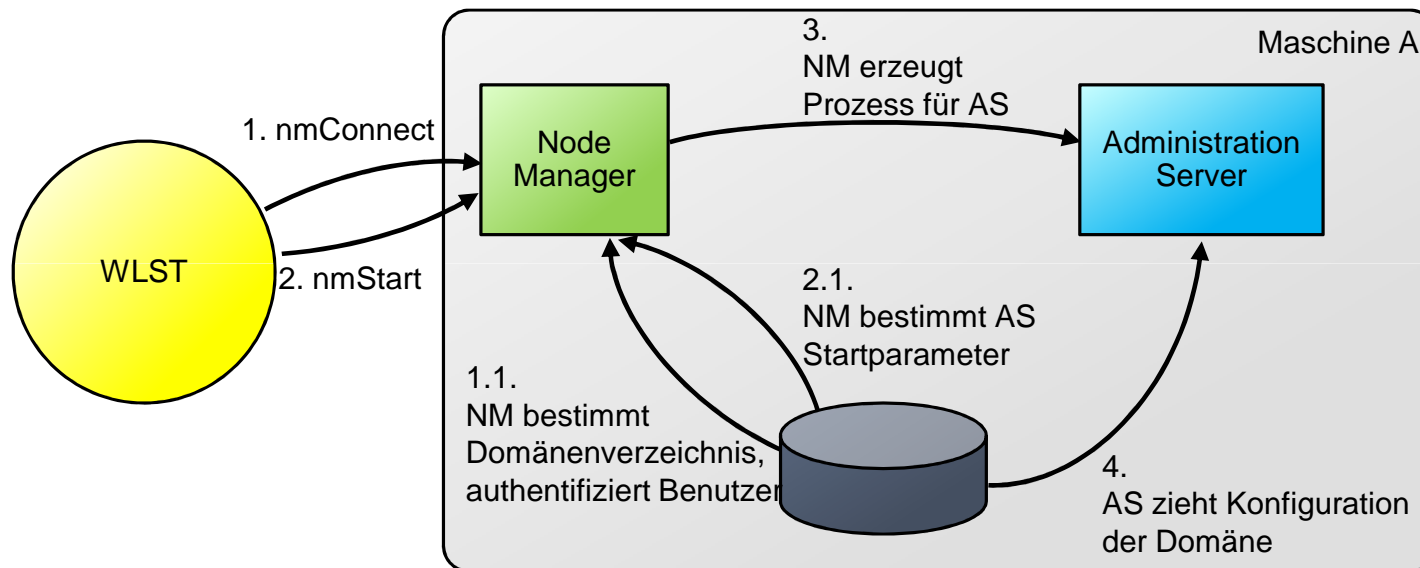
3.
NM erzeugt
Prozess für AS

Maschine A

1. nmConnect

Node
Manager

Administration
Server

WLST

2. nmStart

2.1.
NM bestimmt AS
Startparameter

1.1.
NM bestimmt
Domänenverzeichnis,
authentifiziert Benutzer

4.
AS zieht Konfiguration
der Domäne